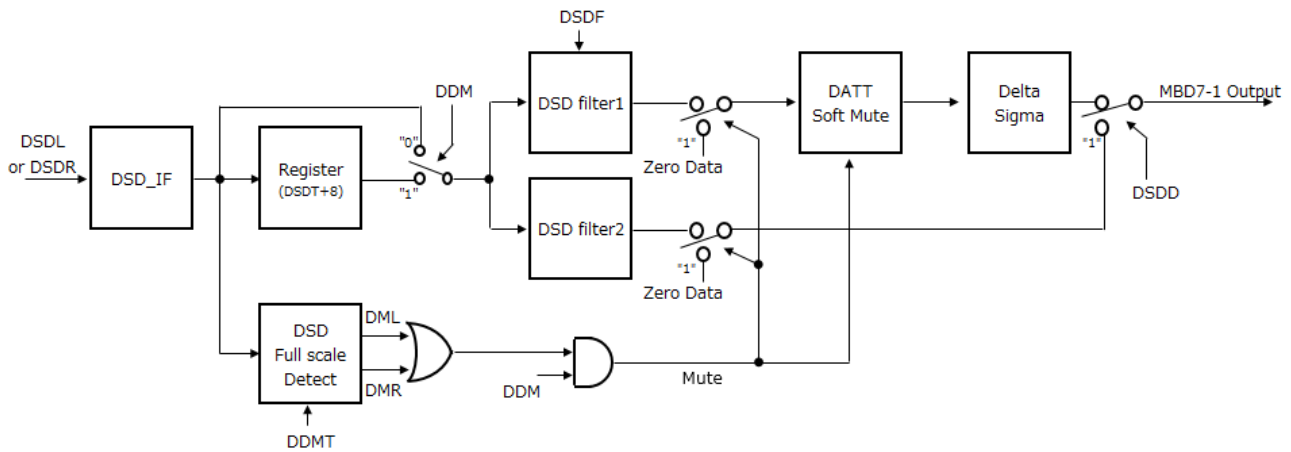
DSDF

DSDL or DSDR

DSD_IF

Register (DSDT+8)

DDM

"0"

"1"

DSD filter1

"1"

Zero Data

DATT Soft Mute

Delta Sigma

MBD7-1 Output

"1"

DSDD

DSD filter2

"1"

Zero Data

DSD Full scale Detect

DML

DMR

DDMT

DDM

Mute